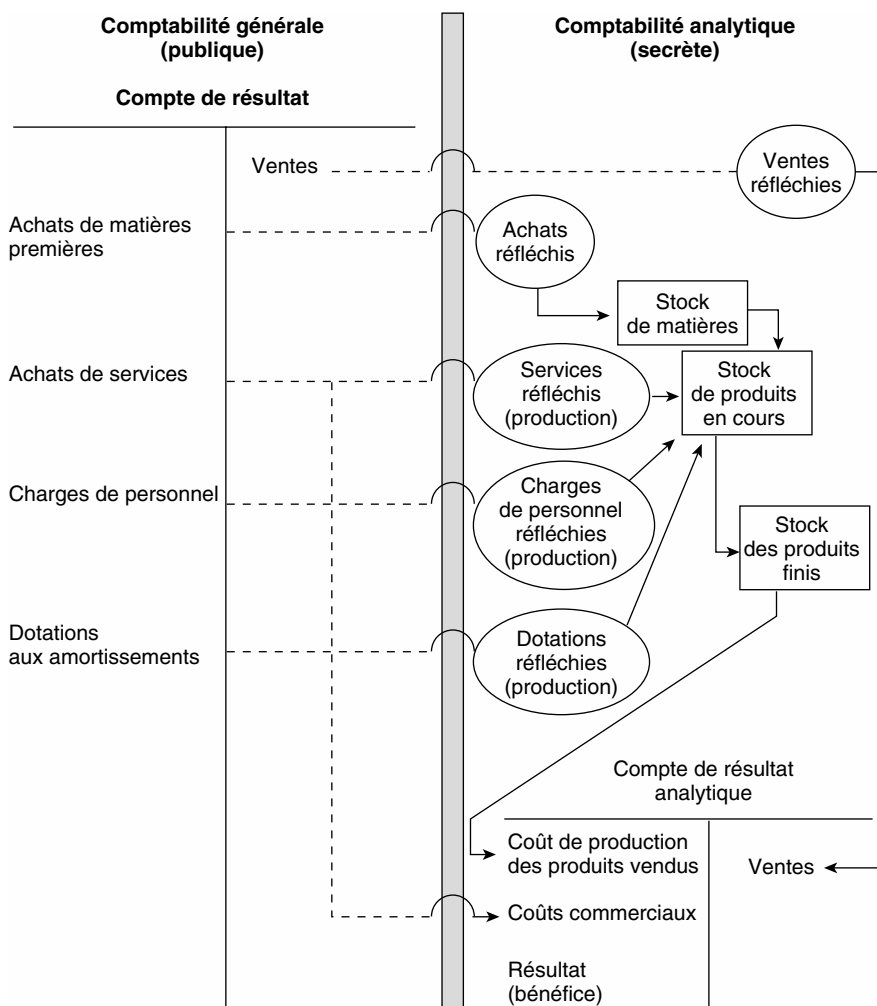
Comptabilité générale (publique)

Compte de résultat

Comptabilité analytique (secrète)

Ventes

Ventes réfléchies

Achats de matières premières

Achats réfléchis

Stock de matières

Achats de services

Services réfléchis (production)

Stock de produits en cours

Charges de personnel

Charges de personnel réfléchies (production)

Stock des produits finis

Dotations aux amortissements

Dotations réfléchies (production)

Compte de résultat analytique

Coût de production des produits vendus

Ventes

Coûts commerciaux

Résultat (bénéfice)